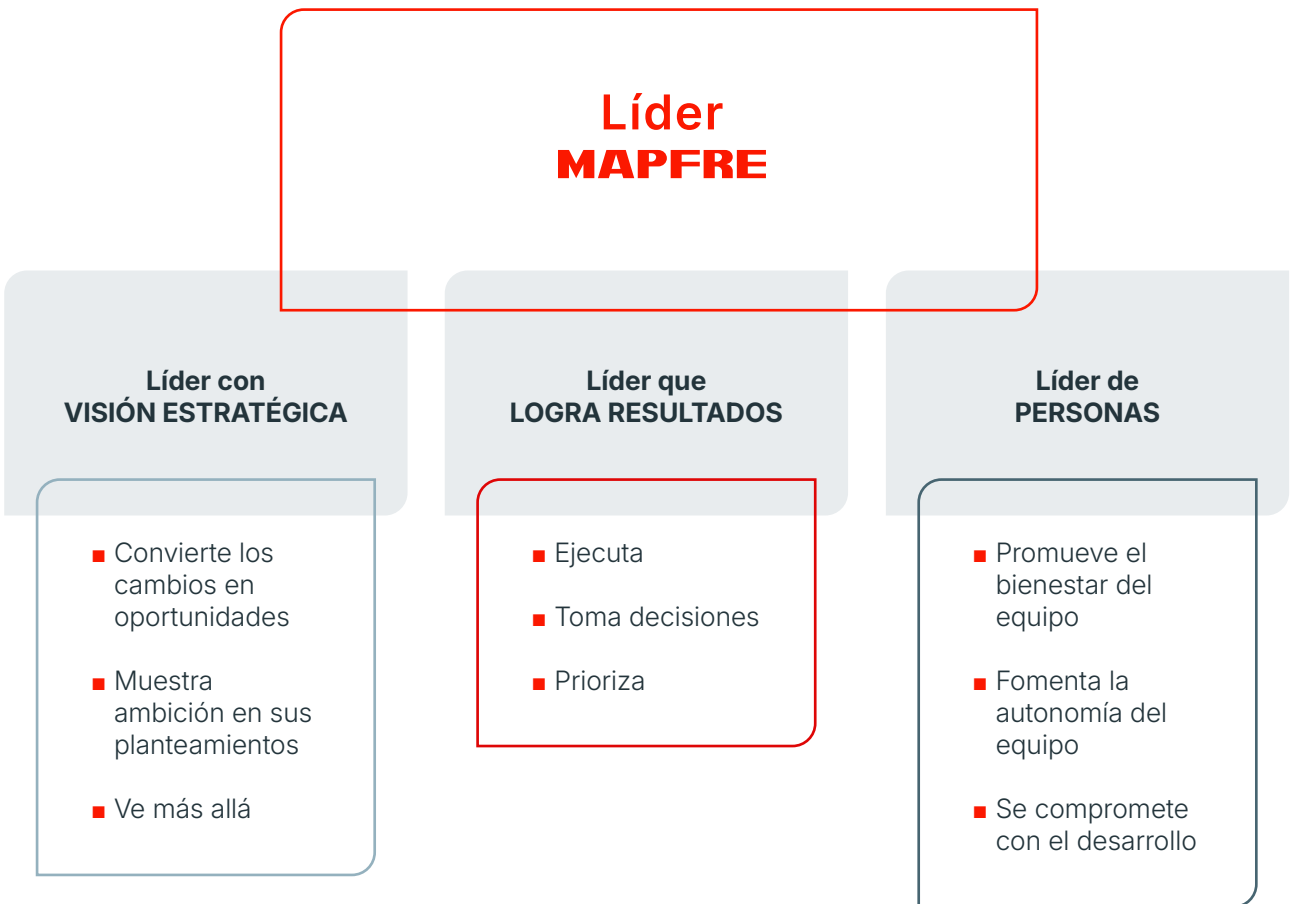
Líder
MAPFRE

Líder con
VISIÓN ESTRATÉGICA

■ Convierte los cambios en oportunidades

■ Muestra ambición en sus planteamientos

■ Ve más allá

Líder que
LOGRA RESULTADOS

■ Ejecuta

■ Toma decisiones

■ Prioriza

Líder de
PERSONAS

■ Promueve el bienestar del equipo

■ Fomenta la autonomía del equipo

■ Se compromete con el desarrollo